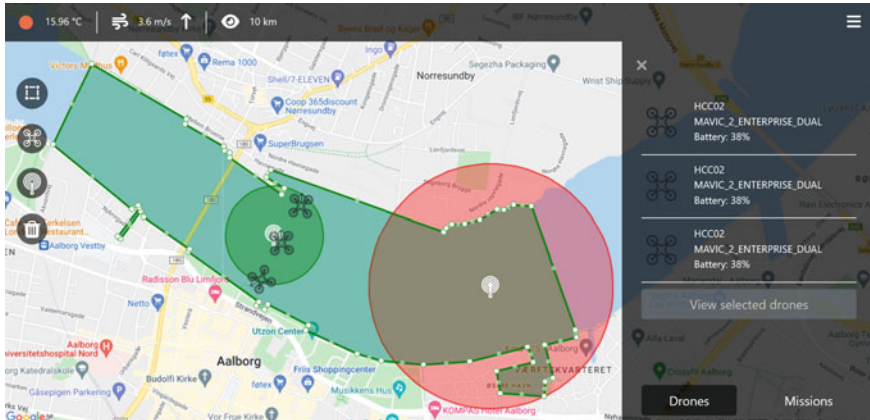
15.96 °C 3.6 m/s 10 km

Victors Musik
føtex
Rema 1000
Shell/7-ELEVEN
Coop 365discount Nørresundby
SuperBrugsen
Nørresundby
Segezha Packaging
Wrist Ship Supply
Ingo
Byens Brød og Kager
BF Nørresundby
Café Vesterkelsen Restaurant
Aalborg Vestby
Radisson Blu Limfjord
Netto
Strandvejen
Utzon Center
Aalborg Universitetshospital Nord
Aalborg Katedralskole
Gåsepigen Parkering
Aalborg
Budolfi Kirke
føtex
Friis Shoppingcenter
Musikkens Hus
Vor Frue Kirke
KOMPAS Hotel Aalborg
VÆRFTSKVARTERET
Rail Electronics A
Alfa Laval
Google

HCC02
MAVIC_2_ENTERPRISE_DUAL
Battery: 38%

HCC02
MAVIC_2_ENTERPRISE_DUAL
Battery: 38%

HCC02
MAVIC_2_ENTERPRISE_DUAL
Battery: 38%

View selected drones

Drones
Missions